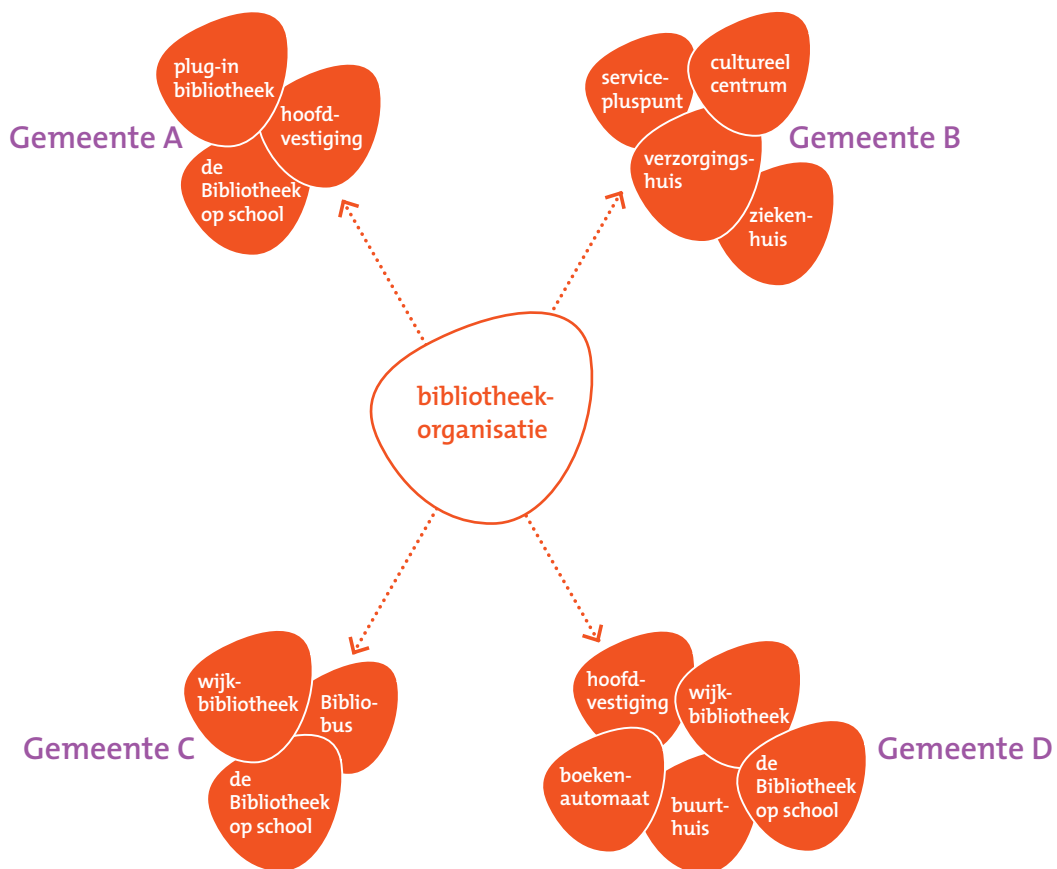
plug-in bibliotheek

hoofdvestiging

de Bibliotheek op school

Gemeente A

servicepluspunt

cultureel centrum

verzorgingshuis

ziekenhuis

Gemeente B

bibliotheekorganisatie

wijkbibliotheek

Bibliobus

de Bibliotheek op school

Gemeente C

hoofdvestiging

wijkbibliotheek

boekenautomaat

buurthuis

de Bibliotheek op school

Gemeente D